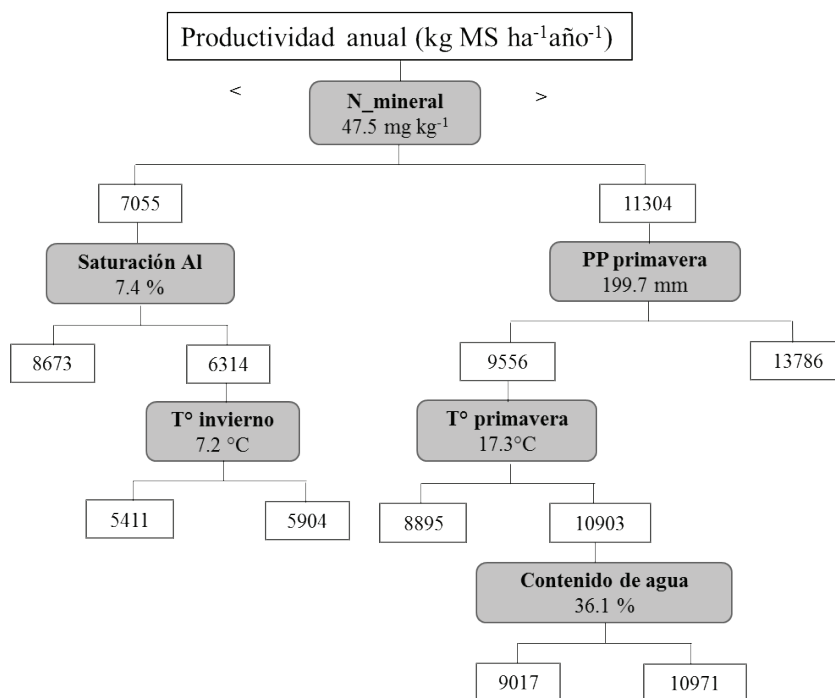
Productividad anual (kg MS ha$^{-1}$año$^{-1}$)

<

N_mineral
47.5 mg kg$^{-1}$

>

7055

11304

Saturación Al
7.4 %

PP primavera
199.7 mm

8673

6314

9556

13786

T° invierno
7.2 °C

T° primavera
17.3°C

5411

5904

8895

10903

Contenido de agua
36.1 %

9017

10971